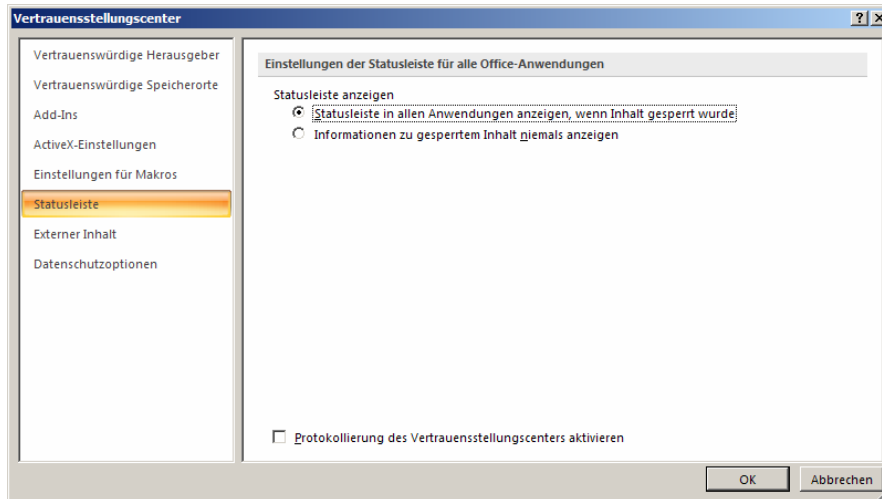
Vertrauensstellungscenter

?

Vertrauenswürdige Herausgeber
Vertrauenswürdige Speicherorte
Add-Ins
ActiveX-Einstellungen
Einstellungen für Makros
Statusleiste
Externer Inhalt
Datenschutzoptionen

Einstellungen der Statusleiste für alle Office-Anwendungen

Statusleiste anzeigen

Statusleiste in allen Anwendungen anzeigen, wenn Inhalt gesperrt wurde

Informationen zu gesperrtem Inhalt niemals anzeigen

Protokollierung des Vertrauensstellungscenters aktivieren

OK

Abbrechen